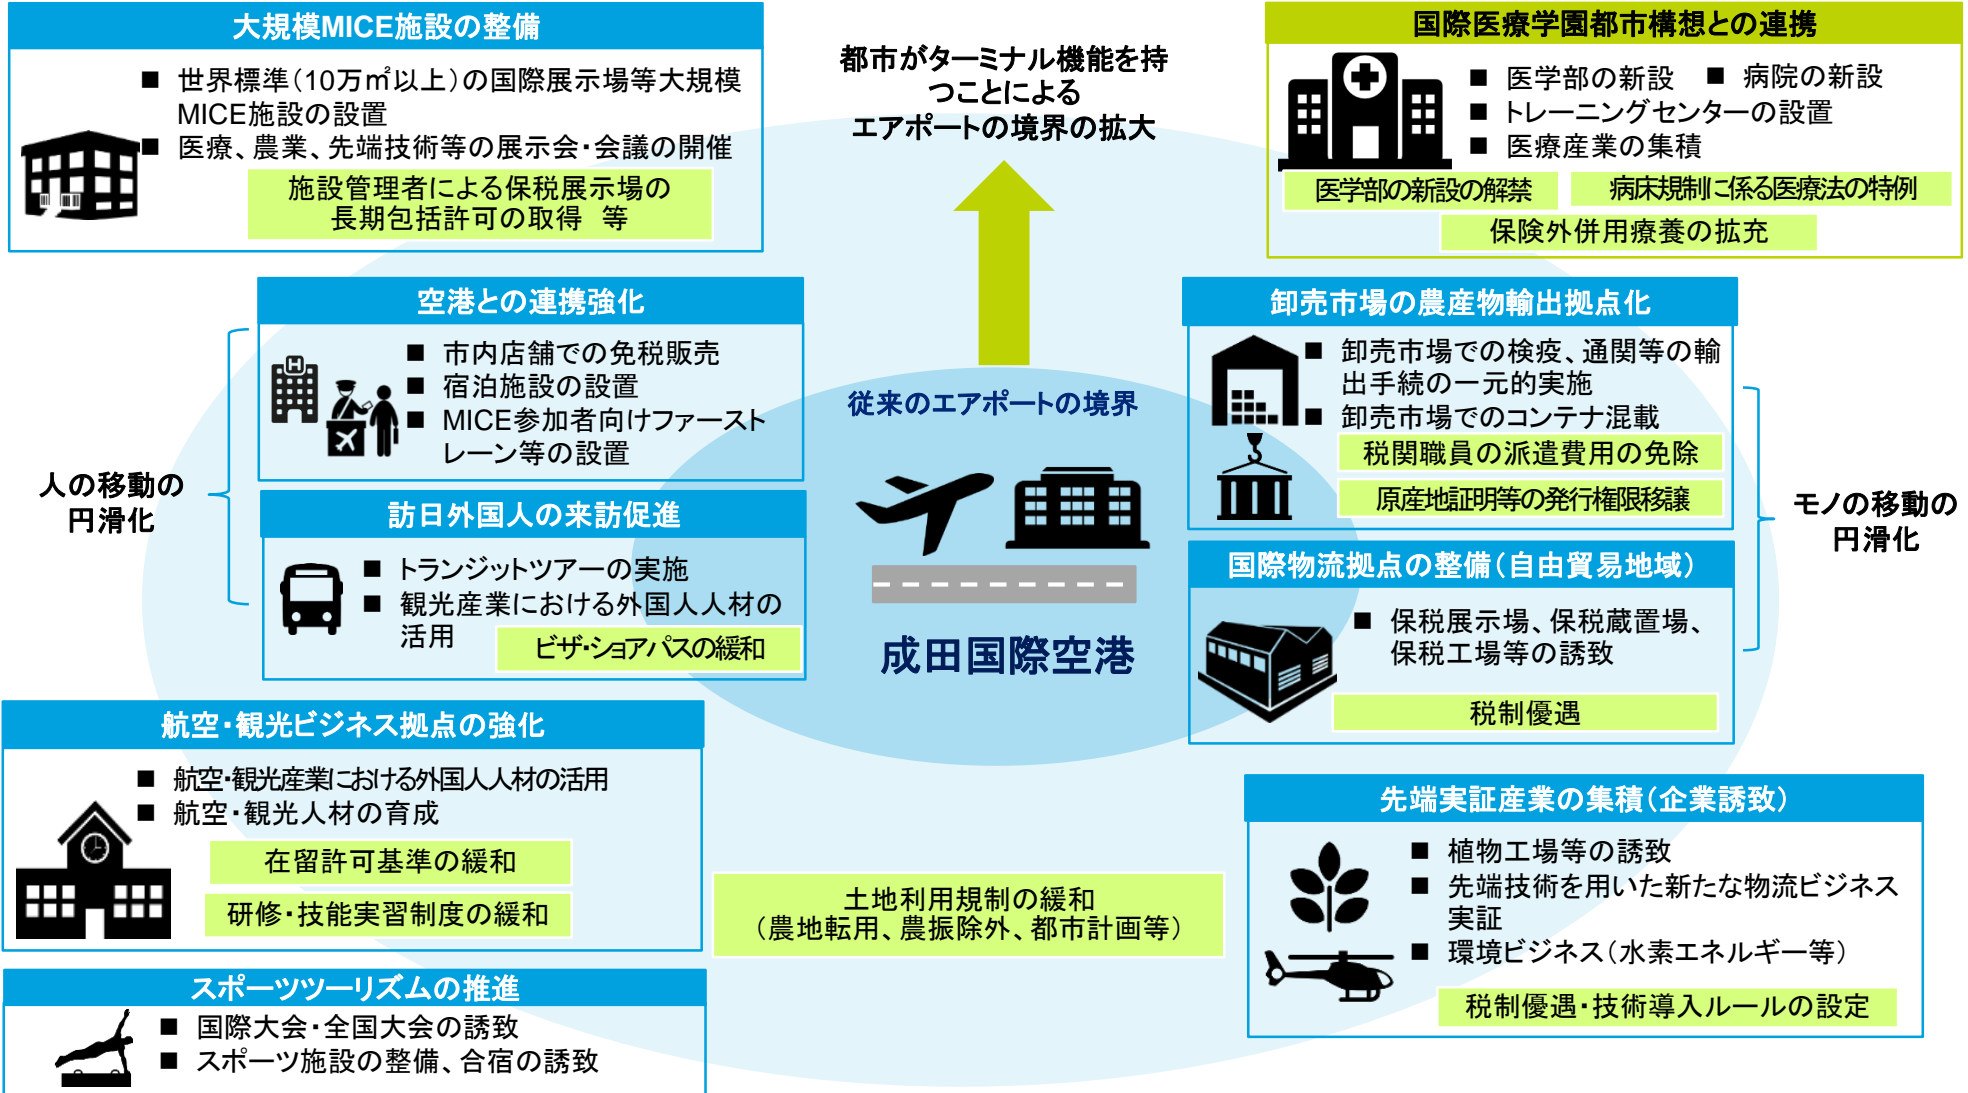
大規模MICE施設の整備

■ 世界標準(10万㎡以上)の国際展示場等大規模MICE施設の設置
■ 医療、農業、先端技術等の展示会・会議の開催

施設管理者による保税展示場の長期包括許可の取得　等

都市がターミナル機能を持つことによるエアポートの境界の拡大

国際医療学園都市構想との連携

■ 医学部の新設　■ 病院の新設
■ トレーニングセンターの設置
■ 医療産業の集積

医学部の新設の解禁　病床規制に係る医療法の特例

保険外併用療養の拡充

空港との連携強化

■ 市内店舗での免税販売
■ 宿泊施設の設置
■ MICE参加者向けファーストレーン等の設置

人の移動の円滑化

訪日外国人の来訪促進

■ トランジットツアーの実施
■ 観光産業における外国人人材の活用

ビザ･ショアパスの緩和

従来のエアポートの境界

成田国際空港

卸売市場の農産物輸出拠点化

■ 卸売市場での検疫、通関等の輸出手続の一元的実施
■ 卸売市場でのコンテナ混載

税関職員の派遣費用の免除

原産地証明等の発行権限移譲

モノの移動の円滑化

国際物流拠点の整備(自由貿易地域)

■ 保税展示場、保税蔵置場、保税工場等の誘致

税制優遇

航空・観光ビジネス拠点の強化

■ 航空･観光産業における外国人人材の活用
■ 航空・観光人材の育成

在留許可基準の緩和

研修・技能実習制度の緩和

土地利用規制の緩和
(農地転用、農振除外、都市計画等)

先端実証産業の集積(企業誘致)

■ 植物工場等の誘致
■ 先端技術を用いた新たな物流ビジネス実証
■ 環境ビジネス(水素エネルギー等)

税制優遇・技術導入ルールの設定

スポーツツーリズムの推進

■ 国際大会・全国大会の誘致
■ スポーツ施設の整備、合宿の誘致